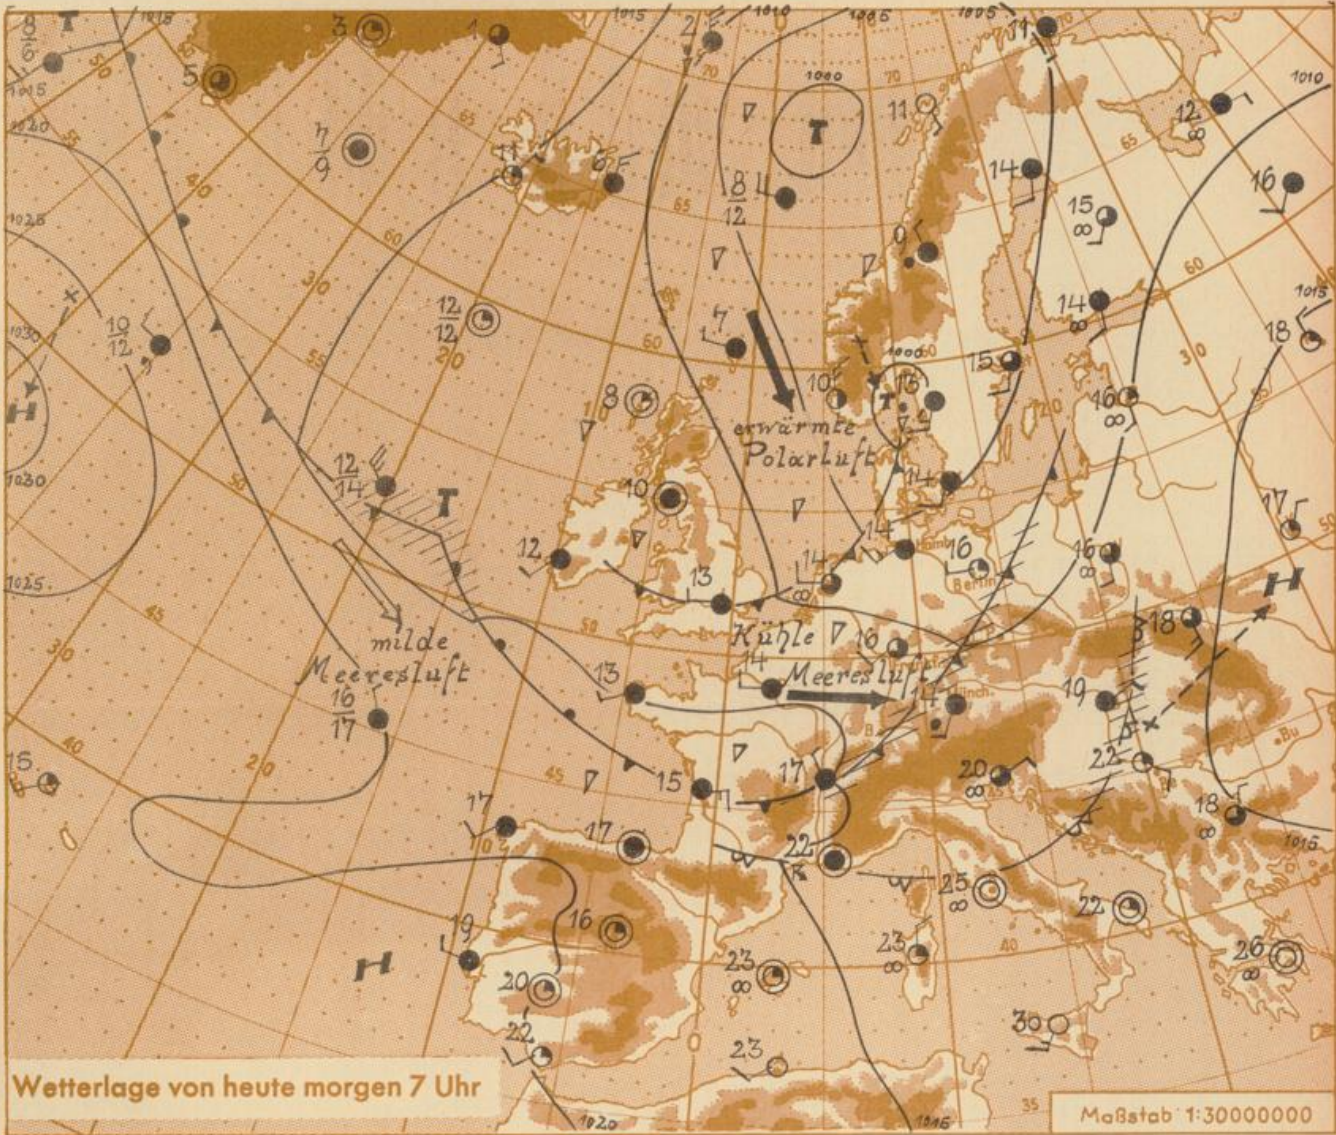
Wetterlage von heute morgen 7 Uhr

Maßstab 1:30000000

erwärmte Polarluft

milde Meeresluft

Kühle Meeresluft

T
H
T
T
T
H
H

1015
1010
1005
1005
1000
1000
1010
1015
1020
1025
1030
1030
1025
1015
1020
1015

$\frac{8}{6}$
$\frac{7}{9}$
$\frac{10}{12}$
$\frac{12}{12}$
$\frac{8}{12}$
$\frac{12}{14}$
$\frac{16}{17}$

3
5
1
2
11
11
6
14
12
16
15
9
14
7
8
10
15
16
18
10
12
13
14
14
16
16
17
18
19
13
15
17
17
20
17
22
25
22
16
19
20
22
23
23
23
26
30
15

50
55
60
65
70
65
60
55
50
45
40
35
40
30
20
10
30
20
10
20
30
40

Berlin
Hamb.
Münch.
Bu